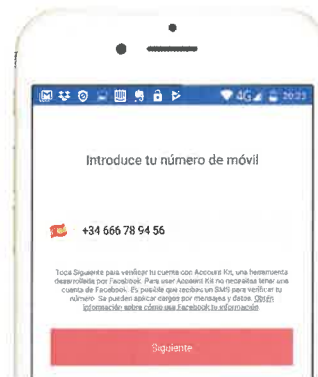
4G 20:23

Introduce tu número de móvil

+34 666 78 94 56

Toca Siguiente para verificar tu cuenta con Account Kit, una herramienta desarrollada por Facebook. Para usar Account Kit no necesitas tener una cuenta de Facebook. Es posible que recibas un SMS para verificar tu número. Se pueden aplicar cargos por mensajes y datos. Obtén información sobre cómo usa Facebook tu información

Siguiente